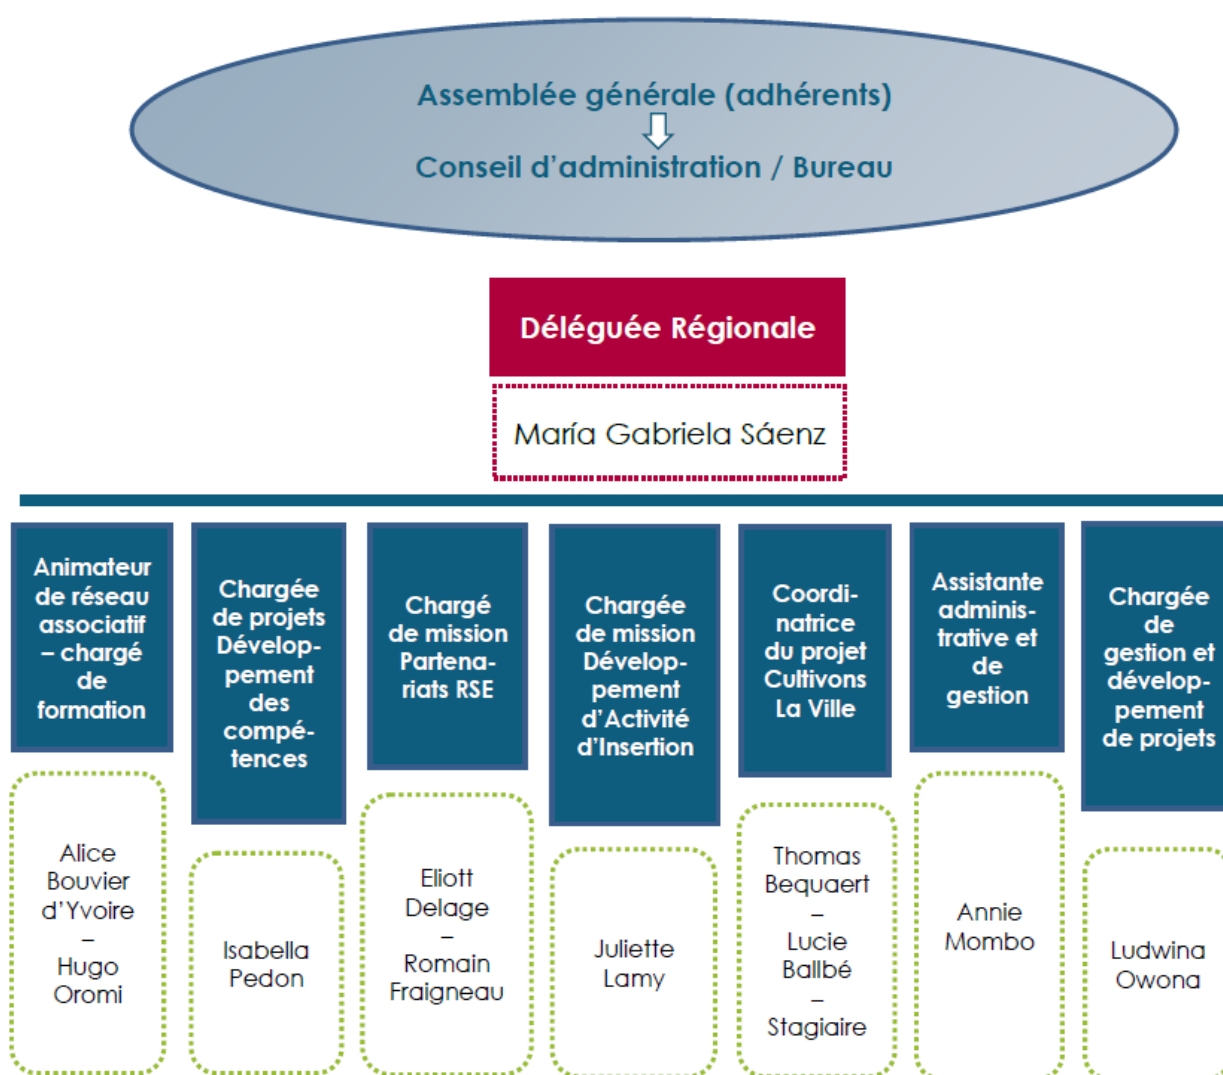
Assemblée générale (adhérents)

Conseil d'administration / Bureau

Déléguée Régionale

María Gabriela Sáenz

Animateur de réseau associatif – chargé de formation

Alice Bouvier d'Yvoire – Hugo Oromi

Chargée de projets Développement des compétences

Isabella Pedon

Chargé de mission Partenariats RSE

Eliott Delage – Romain Fraigneau

Chargée de mission Développement d'Activité d'Insertion

Juliette Lamy

Coordinatrice du projet Cultivons La Ville

Thomas Bequaert – Lucie Ballbé – Stagiaire

Assistante administrative et de gestion

Annie Mombo

Chargée de gestion et développement de projets

Ludwina Owona